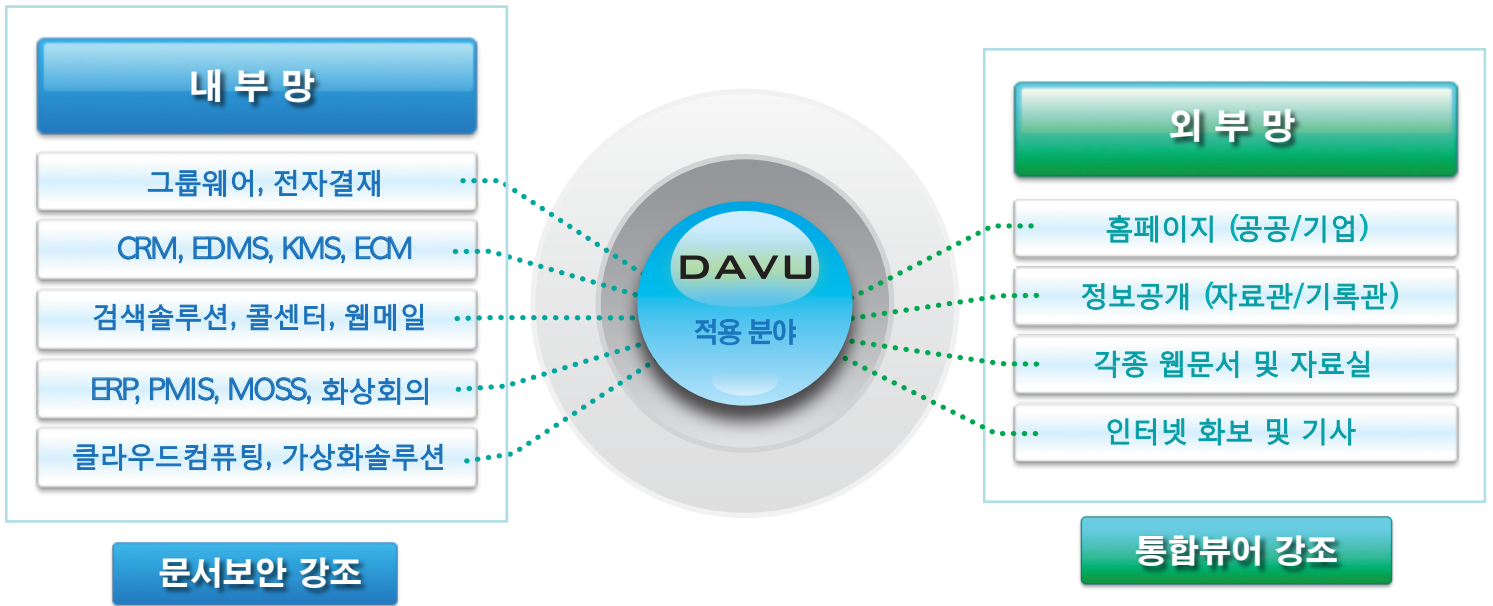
내 부 망

그룹웨어, 전자결재

CRM, EDMS, KMS, ECM

검색솔루션, 콜센터, 웹메일

ERP, PMIS, MOSS, 화상회의

클라우드컴퓨팅, 가상화솔루션

문서보안 강조

DAVU

적용 분야

외 부 망

홈페이지 (공공/기업)

정보공개 (자료관/기록관)

각종 웹문서 및 자료실

인터넷 화보 및 기사

통합뷰어 강조